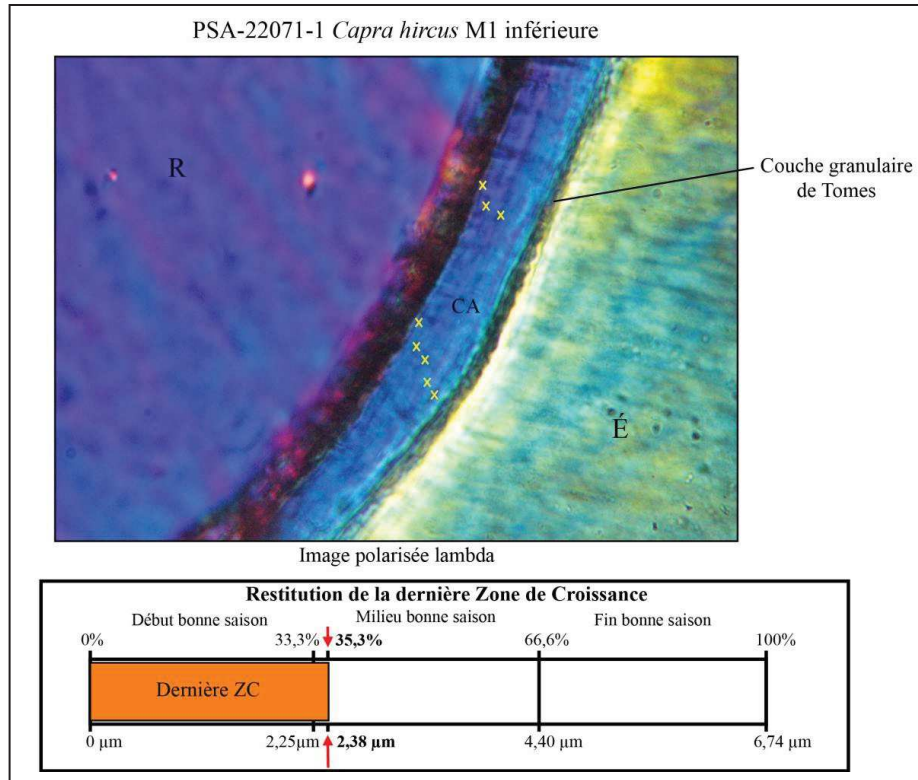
PSA-22071-1 *Capra hircus* M1 inférieure

R

Couche granulaire de Tomes

CA

É

Image polarisée lambda

**Restitution de la dernière Zone de Croissance**

Début bonne saison

Milieu bonne saison

Fin bonne saison

0%

33,3%

**35,3%**

66,6%

100%

Dernière ZC

0 µm

2,25µm

**2,38 µm**

4,40 µm

6,74 µm